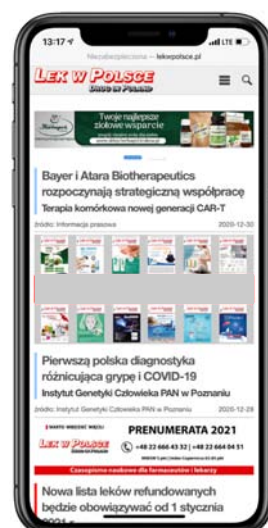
13:17
LTE
Niezabezpieczona — lekwpolsce.pl

LEK W POLSCE
DRUG IN POLAND

Twoje najlepsze ziołowe wsparcie

Bayer i Atara Biotherapeutics rozpoczynają strategiczną współpracę
Terapia komórkowa nowej generacji CAR-T
źródło: Informacja prasowa 2020-12-30

Pierwszą polską diagnostyka różnicująca grypę i COVID-19
Instytut Genetyki Człowieka PAN w Poznaniu
źródło: Instytut Genetyki Człowieka PAN w Poznaniu 2020-12-28

LEK W POLSCE
PRENUMERATA 2021
+48 22 666 43 32 | +48 22 664 04 51
Czasopismo naukowe dla farmaceutów i lekarzy

Nowa lista leków refundowanych będzie obowiązywać od 1 stycznia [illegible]